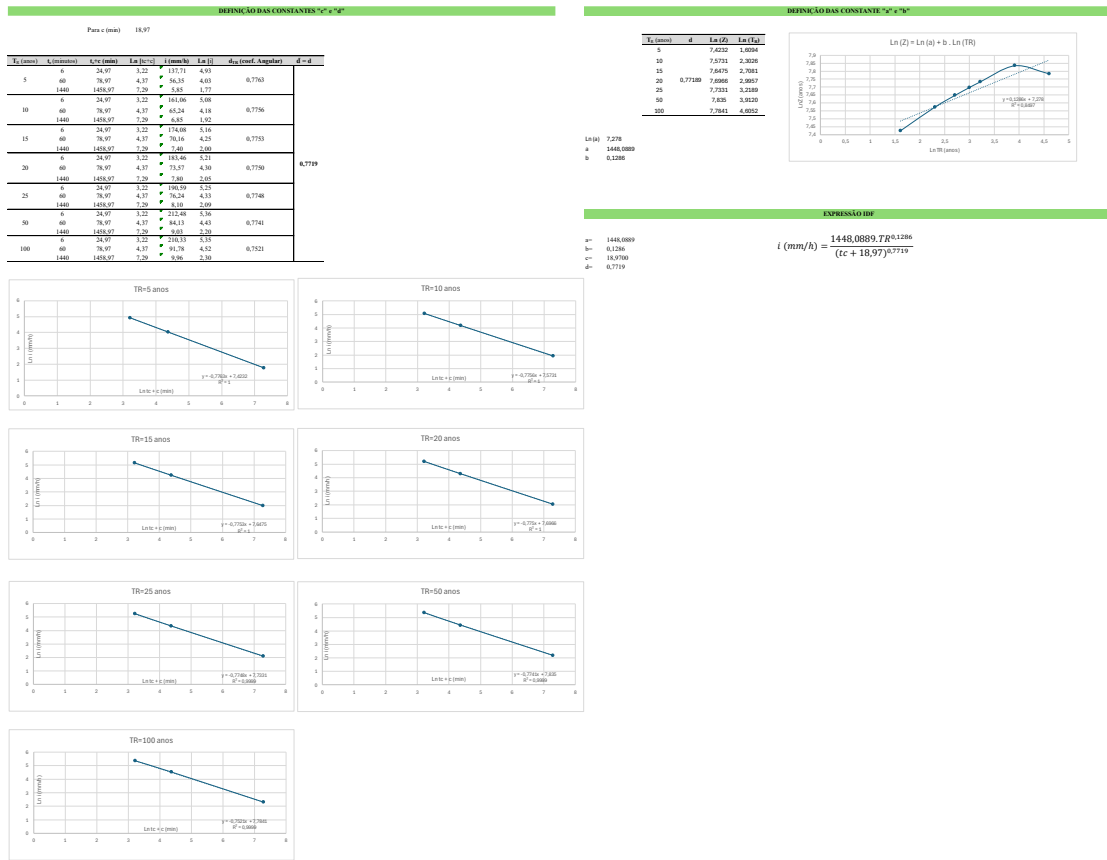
DEFINIÇÃO DAS CONSTANTES "c" e "d"

Para c (min) 18,97

| $T_R$ (anos) | $t_c$ (minutos) | $t_c$+c (min) | Ln [tc+c] | i (mm/h) | Ln [i] | $d_{TR}$ (coef. Angular) | d = d |
|---|---|---|---|---|---|---|---|
| 5 | 6 | 24,97 | 3,22 | 137,71 | 4,93 | 0,7763 | 0,7719 |
| | 60 | 78,97 | 4,37 | 56,35 | 4,03 | | |
| | 1440 | 1458,97 | 7,29 | 5,85 | 1,77 | | |
| 10 | 6 | 24,97 | 3,22 | 161,06 | 5,08 | 0,7756 | |
| | 60 | 78,97 | 4,37 | 65,24 | 4,18 | | |
| | 1440 | 1458,97 | 7,29 | 6,85 | 1,92 | | |
| 15 | 6 | 24,97 | 3,22 | 174,08 | 5,16 | 0,7753 | |
| | 60 | 78,97 | 4,37 | 70,16 | 4,25 | | |
| | 1440 | 1458,97 | 7,29 | 7,40 | 2,00 | | |
| 20 | 6 | 24,97 | 3,22 | 183,46 | 5,21 | 0,7750 | |
| | 60 | 78,97 | 4,37 | 73,57 | 4,30 | | |
| | 1440 | 1458,97 | 7,29 | 7,80 | 2,05 | | |
| 25 | 6 | 24,97 | 3,22 | 190,59 | 5,25 | 0,7748 | |
| | 60 | 78,97 | 4,37 | 76,24 | 4,33 | | |
| | 1440 | 1458,97 | 7,29 | 8,10 | 2,09 | | |
| 50 | 6 | 24,97 | 3,22 | 212,48 | 5,36 | 0,7741 | |
| | 60 | 78,97 | 4,37 | 84,13 | 4,43 | | |
| | 1440 | 1458,97 | 7,29 | 9,03 | 2,20 | | |
| 100 | 6 | 24,97 | 3,22 | 210,33 | 5,35 | 0,7521 | |
| | 60 | 78,97 | 4,37 | 91,78 | 4,52 | | |
| | 1440 | 1458,97 | 7,29 | 9,96 | 2,30 | | |

DEFINIÇÃO DAS CONSTANTE "a" e "b"

| $T_R$ (anos) | d | Ln (Z) | Ln ($T_R$) |
|---|---|---|---|
| 5 | | 7,4232 | 1,6094 |
| 10 | | 7,5731 | 2,3026 |
| 15 | | 7,6475 | 2,7081 |
| 20 | 0,77189 | 7,6966 | 2,9957 |
| 25 | | 7,7331 | 3,2189 |
| 50 | | 7,835 | 3,9120 |
| 100 | | 7,7841 | 4,6052 |

Ln (a) 7,278
a 1448,0889
b 0,1286

Ln (Z) = Ln (a) + b . Ln (TR)
7,9 7,85 7,8 7,75 7,7 7,65 7,6 7,55 7,5 7,45 7,4
Ln(Z (mm/h))
y = 0,1286x + 7,278
R² = 0,8467
0 0,5 1 1,5 2 2,5 3 3,5 4 4,5 5
Ln TR (anos)

EXPRESSÃO IDF

a= 1448,0889
b= 0,1286
c= 18,9700
d= 0,7719

$i\ (mm/h) = \frac{1448,0889.TR^{0,1286}}{(tc+18,97)^{0,7719}}$

TR=5 anos
6 5 4 3 2 1 0
Ln i (mm/h)
y = -0,7763x + 7,4232
R² = 1
Ln tc + c (min)
0 1 2 3 4 5 6 7 8

TR=10 anos
6 5 4 3 2 1 0
Ln i (mm/h)
y = -0,7756x + 7,5731
R² = 1
Ln tc + c (min)
0 1 2 3 4 5 6 7 8

TR=15 anos
6 5 4 3 2 1 0
Ln i (mm/h)
y = -0,7753x + 7,6475
R² = 1
Ln tc + c (min)
0 1 2 3 4 5 6 7 8

TR=20 anos
6 5 4 3 2 1 0
Ln i (mm/h)
y = -0,775x + 7,6966
R² = 1
Ln tc + c (min)
0 1 2 3 4 5 6 7 8

TR=25 anos
6 5 4 3 2 1 0
Ln i (mm/h)
y = -0,7748x + 7,7331
R² = 0,9999
Ln tc + c (min)
0 1 2 3 4 5 6 7 8

TR=50 anos
6 5 4 3 2 1 0
Ln i (mm/h)
y = -0,7741x + 7,835
R² = 0,9989
Ln tc + c (min)
0 1 2 3 4 5 6 7 8

TR=100 anos
6 5 4 3 2 1 0
Ln i (mm/h)
y = -0,7521x + 7,7841
R² = 0,9999
Ln tc + c (min)
0 1 2 3 4 5 6 7 8